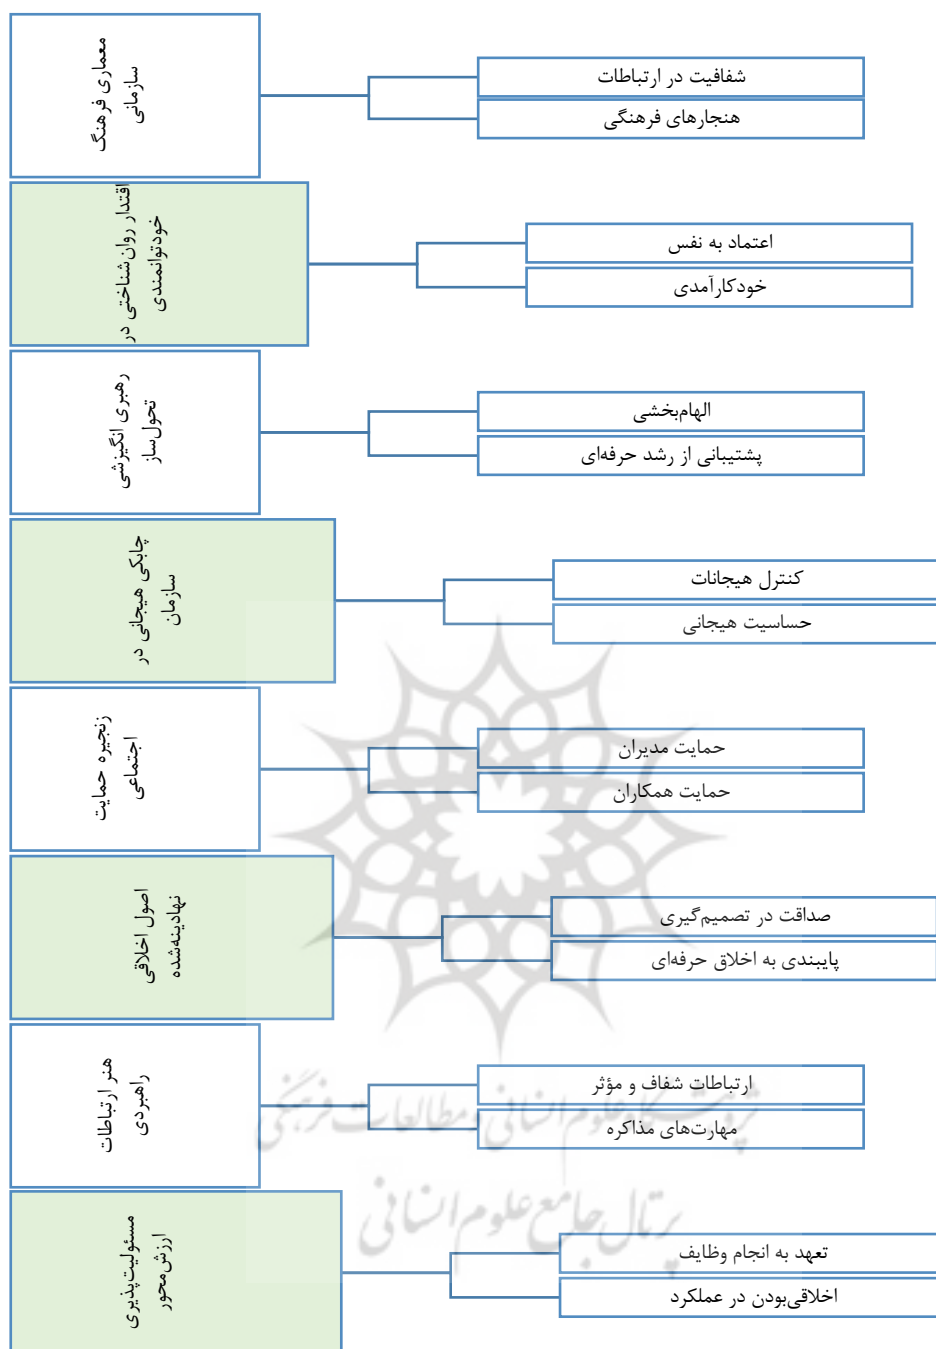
معماری فرهنگ سازمانی

شفافیت در ارتباطات

هنجارهای فرهنگی

اقتدار روان شناختی در خودتوانمندی

اعتماد به نفس

خودکارآمدی

رهبری انگیزشی تحول‌ساز

الهام‌بخشی

پشتیبانی از رشد حرفه‌ای

چابکی هیجانی در سازمان

کنترل هیجانات

حساسیت هیجانی

زنجیره حمایت اجتماعی

حمایت مدیران

حمایت همکاران

اصول اخلاقی نهادینه‌شده

صداقت در تصمیم‌گیری

پایبندی به اخلاق حرفه‌ای

هنر ارتباطات راهبردی

ارتباطات شفاف و مؤثر

مهارت‌های مذاکره

مسئولیت‌پذیری ارزش‌محور

تعهد به انجام وظایف

اخلاقی‌بودن در عملکرد

پرتال جامع علوم انسانی
پژوهشگاه علوم انسانی و مطالعات فرهنگی